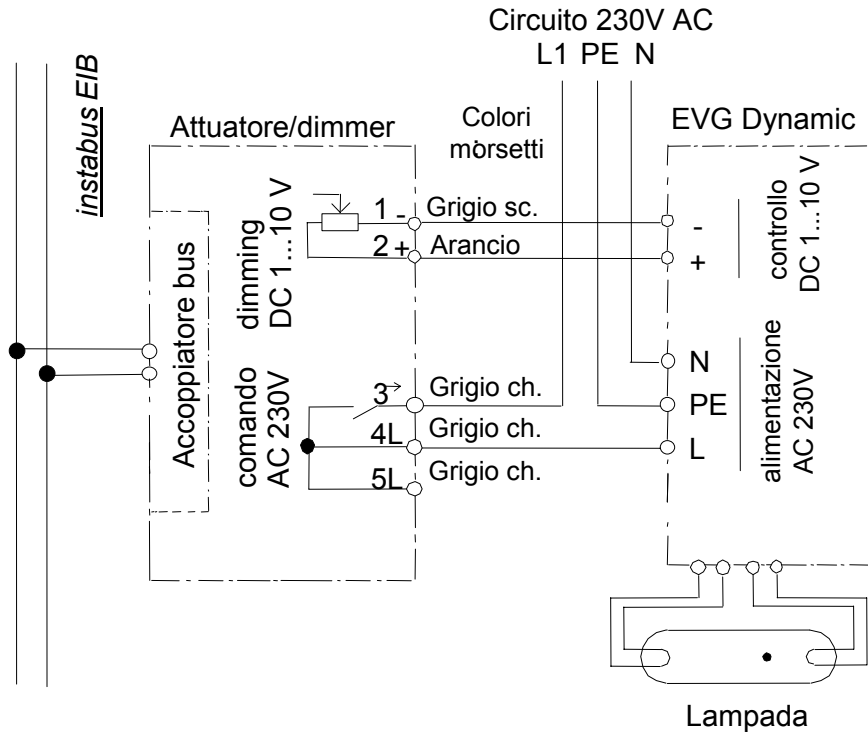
Circuito 230V AC
L1 PE N

instabus EIB

Attuatore/dimmer

Colori mòrsetti

EVG Dynamic

Accoppiatore bus

dimming DC 1...10 V

1 -
2 +

Grigio sc.
Arancio

-
+

controllo DC 1...10 V

comando AC 230V

3
4L
5L

Grigio ch.
Grigio ch.
Grigio ch.

N
PE
L

alimentazione AC 230V

Lampada